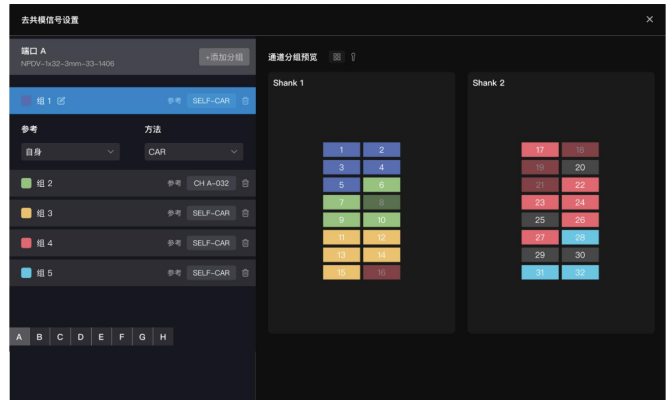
去共模信号设置

端口 A
NPDV-1x32-3mm-33-1406

+添加分组

组 1 参考 SELF-CAR

参考 方法
自身 CAR

组 2 参考 CH A-032
组 3 参考 SELF-CAR
组 4 参考 SELF-CAR
组 5 参考 SELF-CAR

A B C D E F G H

通道分组预览

Shank 1
1 2
3 4
5 6
7 8
9 10
11 12
13 14
15 16

Shank 2
17 18
19 20
21 22
23 24
25 26
27 28
29 30
31 32